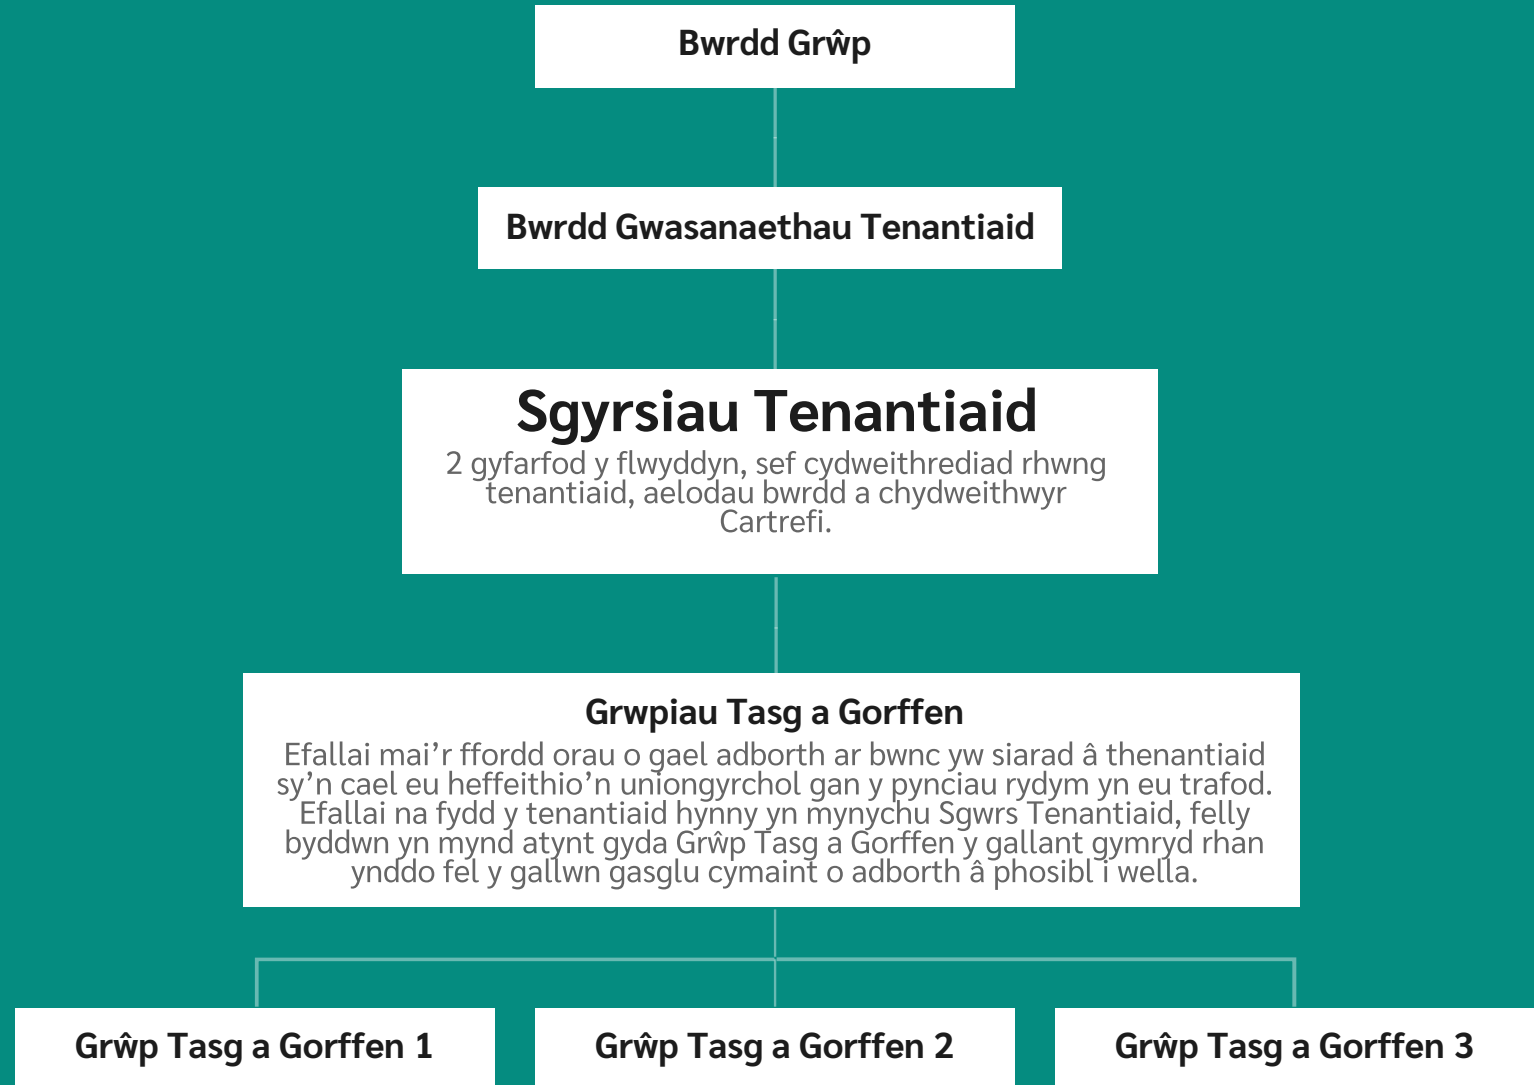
Bwrdd Grŵp

Bwrdd Gwasanaethau Tenantiaid

Sgyrsiau Tenantiaid
2 gyfarfod y flwyddyn, sef cydweithrediad rhwng tenantiaid, aelodau bwrdd a chydweithwyr Cartrefi.

Grwpiau Tasg a Gorffen
Efallai mai'r ffordd orau o gael adborth ar bwnc yw siarad â thenantiaid sy'n cael eu heffeithio'n uniongyrchol gan y pynciau rydym yn eu trafod. Efallai na fydd y tenantiaid hynny yn mynychu Sgwrs Tenantiaid, felly byddwn yn mynd atynt gyda Grŵp Tasg a Gorffen y gallant gymryd rhan ynddo fel y gallwn gasglu cymaint o adborth â phosibl i wella.

Grŵp Tasg a Gorffen 1

Grŵp Tasg a Gorffen 2

Grŵp Tasg a Gorffen 3